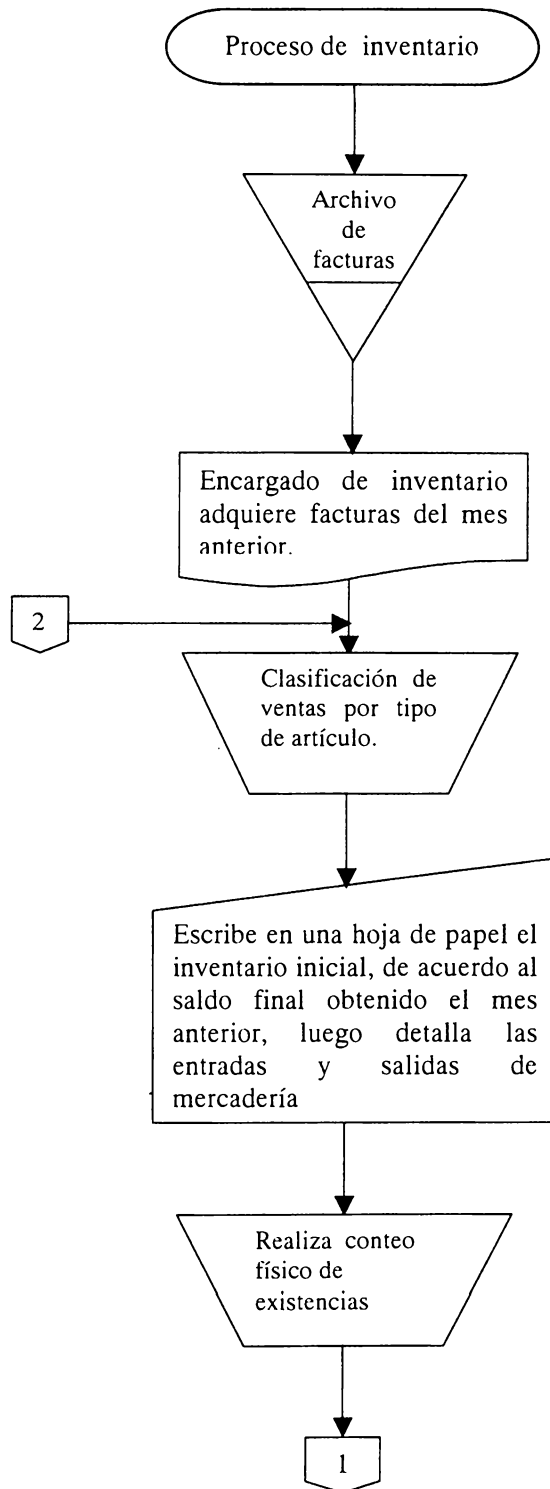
Proceso de inventario

Archivo de facturas

Encargado de inventario adquiere facturas del mes anterior.

2

Clasificación de ventas por tipo de artículo.

Escribe en una hoja de papel el inventario inicial, de acuerdo al saldo final obtenido el mes anterior, luego detalla las entradas y salidas de mercadería

Realiza conteo físico de existencias

1